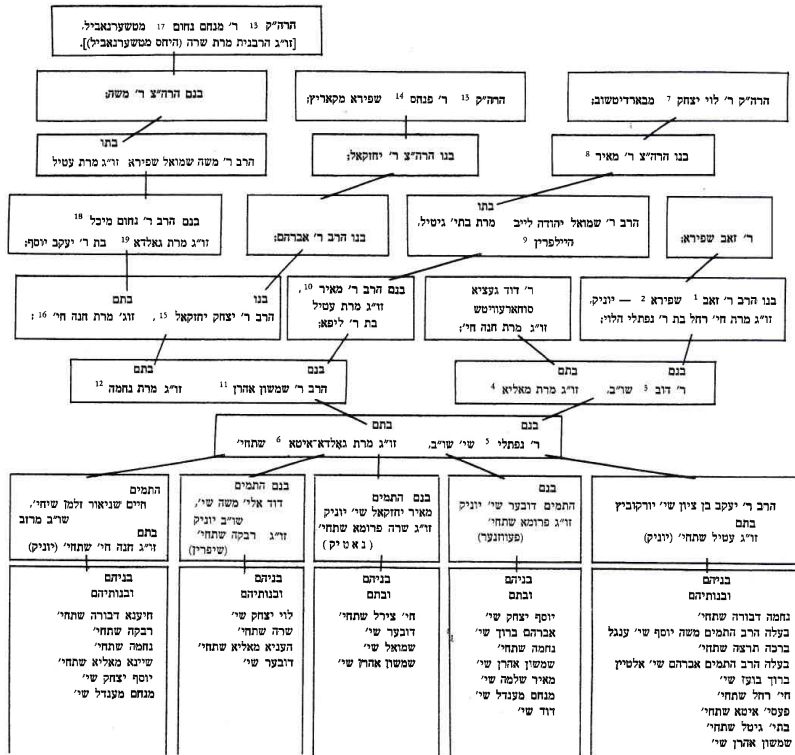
הרה"ק 13 ר' מנחם נחום 17 מטשערנאביל.
[זו"ג הרבנית מרת שרה (היחס מטשערנאביל)].

בנם הרה"צ ר' משה:

הרה"ק 13 ר' פנחס 14 שפירא מקאריץ:

הרה"ק ר' לוי יצחק 7 מבארדיטשוב:

בתו
הרב ר' משה שמואל שפירא זו"ג מרת עטיל

בנו הרה"צ ר' יחזקאל:

בנו הרה"צ ר' מאיר 8

בנם הרב ר' נחום מיכל 18
זו"ג מרת גאלדא 19 בת ר' יעקב יוסף:

בנו הרב ר' אברהם:

בתו
הרב ר' שמואל יהודה לייב מרת בתי' גיטיל.
היילפרין 9

ר' זאב שפירא:

בנו
הרב ר' יצחק יחזקאל 15, זוג' מרת חנה חי' 16 :
בתם

בנם הרב ר' מאיר 10,
זו"ג מרת עטיל
בת ר' ליפא:

ר' דוד געציא
סוחאראוויטש
זו"ג מרת חנה חי':

בנו הרב ר' זאב 1 שפירא 2 — יוניק.
זו"ג מרת חי' רחל בת ר' נפתלי הלוי:

בתם
הרב ר' שמשון אהרן 11 זו"ג מרת נחמה 12

בנם
בתם
ר' דוב 3 שו"ב, זו"ג מרת מאליא 4

בנם
בתם
ר' נפתלי 5 שי' שו"ב, זו"ג מרת גאלדא־איטא 6 שתחי'

התמים
חיים שניאור זלמן שיחי',
שו"ב מרווב
בתם
זו"ג חנה חי' שתחי' (יוניק)

בנם התמים
דוד אלי' משה שי',
שו"ב יוניק
זו"ג רבקה שתחי'
(שיפרין)

בנם התמים
מאיר יחזקאל שי' יוניק
זו"ג שרה פרומא שתחי'
( נ א ט י ק )

בנם
התמים דובער שי' יוניק
זו"ג פרומא שתחי'
(פעוזנער)

הרב ר' יעקב בן ציון שי' יורקוביץ
בתם
זו"ג עטיל שתחי' (יוניק)

בניהם
ובנותיהם
חיענא דבורה שתחי'
רבקה שתחי'
נחמה שתחי'
שיינא מאליא שתחי'
יוסף יצחק שי'
מנחם מענדל שי'

בניהם
ובנותיהם
לוי יצחק שי'
שרה שתחי'
הענא מאליא שתחי'
דובער שי'

בניהם
ובתם
חי' צירל שתחי'
דובער שי'
שמואל שי'
שמשון אהרן שי'

בניהם
ובתם
יוסף יצחק שי'
אברהם ברוך שי'
נחמה שתחי'
שמשון אהרן שי'
מאיר שלמה שי'
מנחם מענדל שי'
דוד שי'

בניהם
ובנותיהם
נחמה דבורה שתחי'
בעלה הרב התמים משה יוסף שי' ענגל
ברכה תרצה שתחי'
בעלה הרב התמים אברהם שי' אלטיק
ברוך בועז שי'
חי' רחל שתחי'
פעסי' איטא שתחי'
בתי' גיטל שתחי'
שמשון אהרן שי'